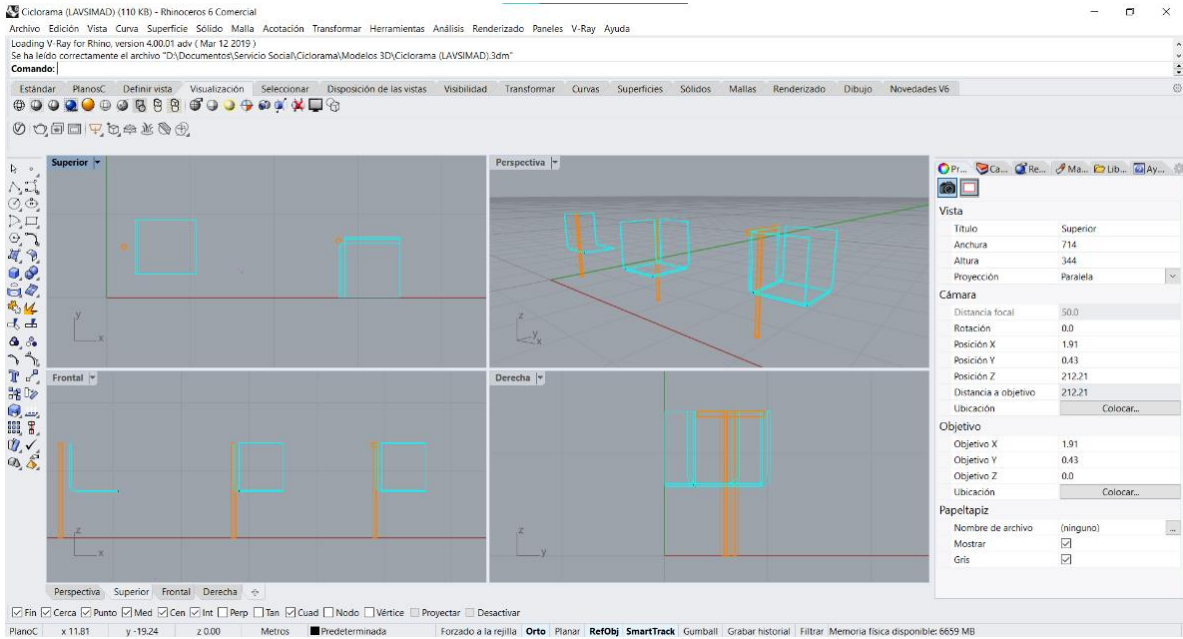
Ciclorama (LAVSIMAD) (110 KB) - Rhinoceros 6 Comercial

Archivo Edición Vista Curva Superficie Sólido Malla Acotación Transformar Herramientas Análisis Renderizado Paneles V-Ray Ayuda

Loading V-Ray for Rhino, version 4.00.01 adv ( Mar 12 2019 )
Se ha leído correctamente el archivo "D:\Documentos\Servicio Social\Ciclorama\Modelos 3D\Ciclorama (LAVSIMAD).3dm"
Comando:

Estándar PlanosC Definir vista Visualización Seleccionar Disposición de las vistas Visibilidad Transformar Curvas Superficies Sólidos Mallas Renderizado Dibujo Novedades V6

Superior
Perspectiva
Frontal
Derecha

Pr... Ca... Re... Ma... Lib... Ay...

Vista
| | |
|---|---|
| Título | Superior |
| Anchura | 714 |
| Altura | 344 |
| Proyección | Paralela |

Cámara
| | |
|---|---|
| Distancia focal | 50.0 |
| Rotación | 0.0 |
| Posición X | 1.91 |
| Posición Y | 0.43 |
| Posición Z | 212.21 |
| Distancia a objetivo | 212.21 |
| Ubicación | Colocar... |

Objetivo
| | |
|---|---|
| Objetivo X | 1.91 |
| Objetivo Y | 0.43 |
| Objetivo Z | 0.0 |
| Ubicación | Colocar... |

Papeltapiz
| | |
|---|---|
| Nombre de archivo | (ninguno) |
| Mostrar | ☑ |
| Gris | ☑ |

Perspectiva Superior Frontal Derecha

☑ Fin ☑ Cerca ☑ Punto ☑ Med ☑ Cen ☑ Int ☐ Perp ☐ Tan ☑ Cuad ☐ Nodo ☐ Vértice ☐ Proyectar ☐ Desactivar

PlanoC x 11.81 y -19.24 z 0.00 Metros Predeterminada Forzado a la rejilla Orto Planar RefObj SmartTrack Gumball Grabar historial Filtrar Memoria física disponible: 6659 MB